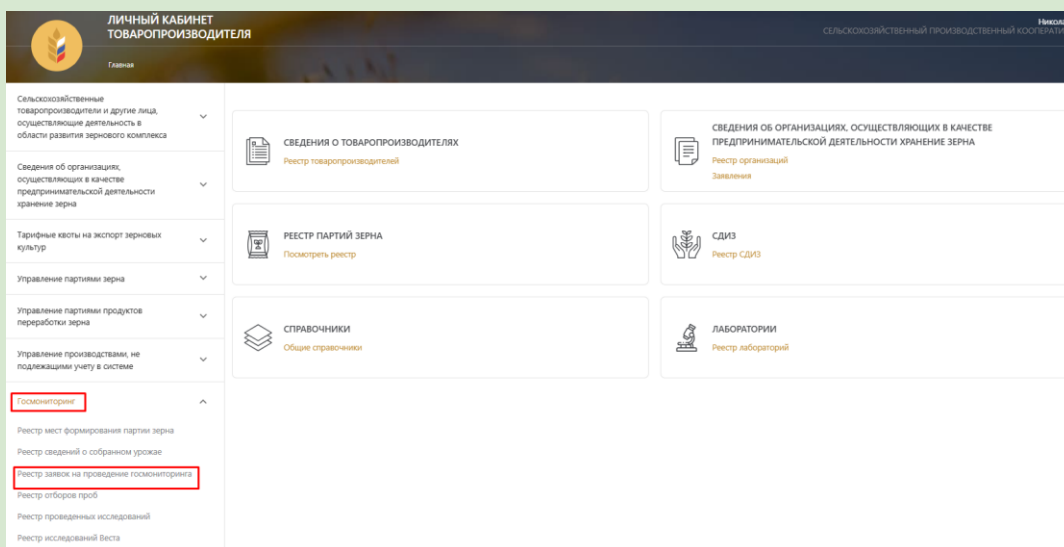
ЛИЧНЫЙ КАБИНЕТ ТОВАРОПРОИЗВОДИТЕЛЯ

Главная

Никол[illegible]
СЕЛЬСКОХОЗЯЙСТВЕННЫЙ ПРОИЗВОДСТВЕННЫЙ КООПЕРАТИ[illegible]

Сельскохозяйственные товаропроизводители и другие лица, осуществляющие деятельность в области развития зернового комплекса

Сведения об организациях, осуществляющих в качестве предпринимательской деятельности хранение зерна

Тарифные квоты на экспорт зерновых культур

Управление партиями зерна

Управление партиями продуктов переработки зерна

Управление производствами, не подлежащими учету в системе

Госмониторинг

Реестр мест формирования партии зерна

Реестр сведений о собранном урожае

Реестр заявок на проведение госмониторинга

Реестр отборов проб

Реестр проведенных исследований

Реестр исследований Веста

СВЕДЕНИЯ О ТОВАРОПРОИЗВОДИТЕЛЯХ
Реестр товаропроизводителей

СВЕДЕНИЯ ОБ ОРГАНИЗАЦИЯХ, ОСУЩЕСТВЛЯЮЩИХ В КАЧЕСТВЕ ПРЕДПРИНИМАТЕЛЬСКОЙ ДЕЯТЕЛЬНОСТИ ХРАНЕНИЕ ЗЕРНА
Реестр организаций
Заявления

РЕЕСТР ПАРТИЙ ЗЕРНА
Посмотреть реестр

СДИЗ
Реестр СДИЗ

СПРАВОЧНИКИ
Общие справочники

ЛАБОРАТОРИИ
Реестр лабораторий